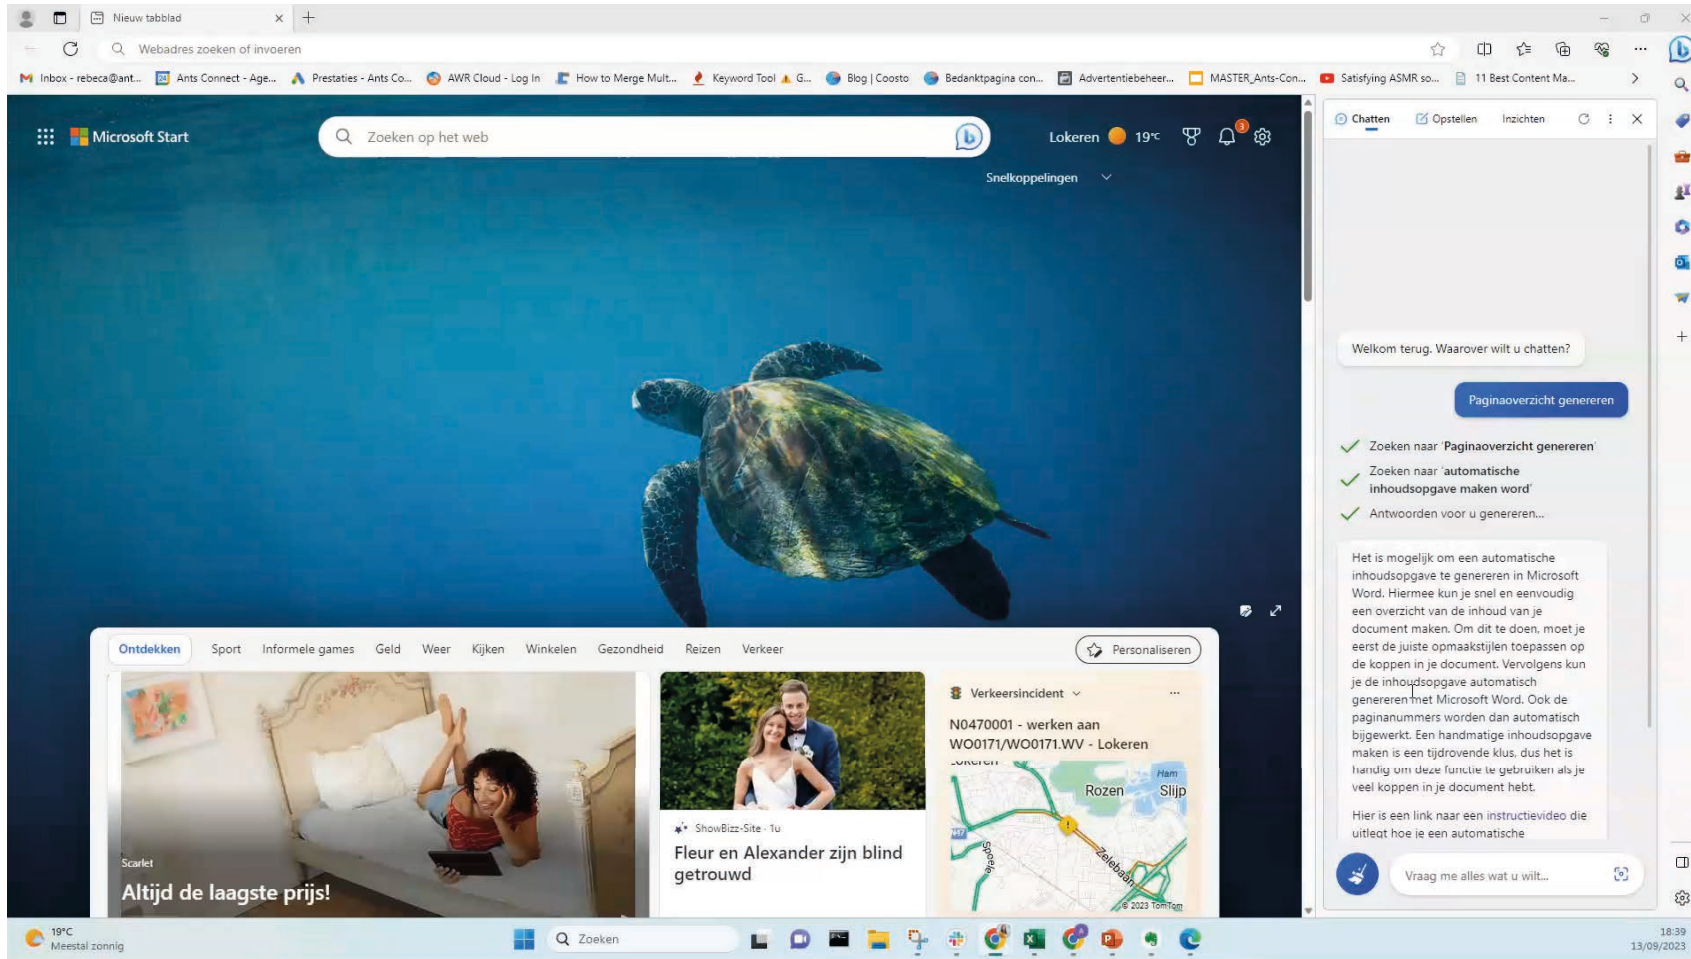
Nieuw tabblad

Webadres zoeken of invoeren

Inbox - rebeca@ant... Ants Connect - Age... Prestaties - Ants Co... AWR Cloud - Log In How to Merge Mult... Keyword Tool G... Blog | Coosto Bedanktpagina con... Advertentiebeheer... MASTER_Ants-Con... Satisfying ASMR so... 11 Best Content Ma...

Microsoft Start

Zoeken op het web

Lokeren 19°C

3

Snelkoppelingen

Ontdekken Sport Informele games Geld Weer Kijken Winkelen Gezondheid Reizen Verkeer

Personaliseren

Scarlet
Altijd de laagste prijs!

ShowBizz-Site · 1u
Fleur en Alexander zijn blind getrouwd

Verkeersincident

N0470001 - werken aan WO0171/WO0171.WV - Lokeren

Rozen Slijp Ham Spoele Zelebaan

© 2023 TomTom

Chatten Opstellen Inzichten

Welkom terug. Waarover wilt u chatten?

Paginaoverzicht genereren

Zoeken naar 'Paginaoverzicht genereren'
Zoeken naar 'automatische inhoudsopgave maken word'
Antwoorden voor u genereren...

Het is mogelijk om een automatische inhoudsopgave te genereren in Microsoft Word. Hiermee kun je snel en eenvoudig een overzicht van de inhoud van je document maken. Om dit te doen, moet je eerst de juiste opmaakstijlen toepassen op de koppen in je document. Vervolgens kun je de inhoudsopgave automatisch genereren met Microsoft Word. Ook de paginanummers worden dan automatisch bijgewerkt. Een handmatige inhoudsopgave maken is een tijdrovende klus, dus het is handig om deze functie te gebruiken als je veel koppen in je document hebt.

Hier is een link naar een instructievideo die uitlegt hoe je een automatische

Vraag me alles wat u wilt...

19°C
Meestal zonnig

Zoeken

18:39
13/09/2023